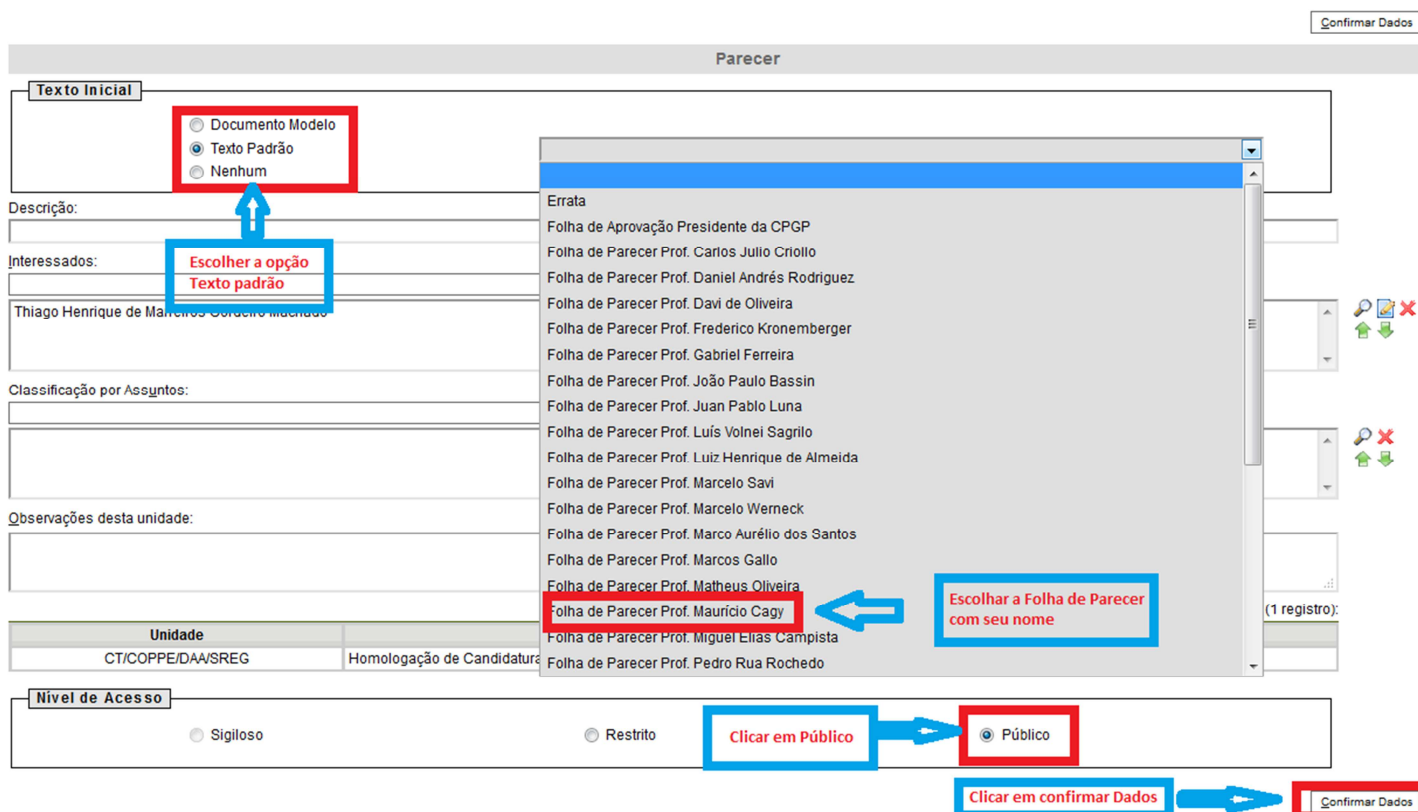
Confirmar Dados

Parecer

Texto Inicial

Documento Modelo
Texto Padrão
Nenhum

Escolher a opção Texto padrão

Descrição:

Interessados:

Thiago Henrique de Ma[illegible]

Classificação por Assuntos:

Observações desta unidade:

Errata
Folha de Aprovação Presidente da CPGP
Folha de Parecer Prof. Carlos Julio Criollo
Folha de Parecer Prof. Daniel Andrés Rodriguez
Folha de Parecer Prof. Davi de Oliveira
Folha de Parecer Prof. Frederico Kronemberger
Folha de Parecer Prof. Gabriel Ferreira
Folha de Parecer Prof. João Paulo Bassin
Folha de Parecer Prof. Juan Pablo Luna
Folha de Parecer Prof. Luís Volnei Sagrilo
Folha de Parecer Prof. Luiz Henrique de Almeida
Folha de Parecer Prof. Marcelo Savi
Folha de Parecer Prof. Marcelo Werneck
Folha de Parecer Prof. Marco Aurélio dos Santos
Folha de Parecer Prof. Marcos Gallo
Folha de Parecer Prof. Matheus Oliveira
Folha de Parecer Prof. Maurício Cagy
Folha de Parecer Prof. Miguel Elias Campista
Folha de Parecer Prof. Pedro Rua Rochedo

Escolher a Folha de Parecer com seu nome

(1 registro):

| Unidade | |
|---|---|
| CT/COPPE/DAA/SREG | Homologação de Candidatura |

Nível de Acesso

Sigiloso
Restrito
Clicar em Público
Público

Clicar em confirmar Dados
Confirmar Dados